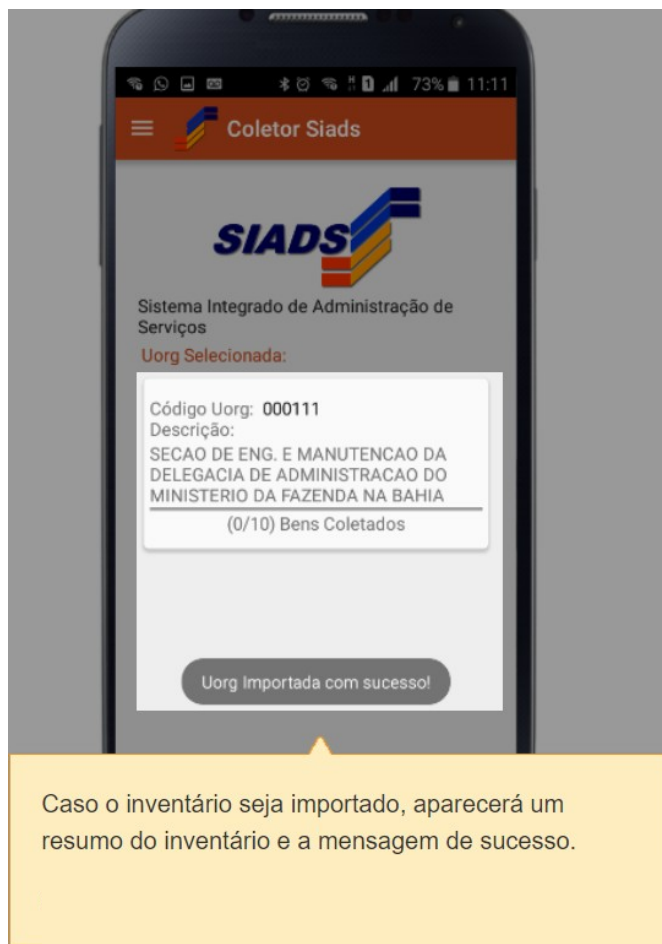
73% 11:11

Coletor Siads

SIADS

Sistema Integrado de Administração de Serviços

Uorg Selecionada:

Código Uorg: 000111
Descrição:
SECAO DE ENG. E MANUTENCAO DA DELEGACIA DE ADMINISTRACAO DO MINISTERIO DA FAZENDA NA BAHIA

(0/10) Bens Coletados

Uorg Importada com sucesso!

Caso o inventário seja importado, aparecerá um resumo do inventário e a mensagem de sucesso.